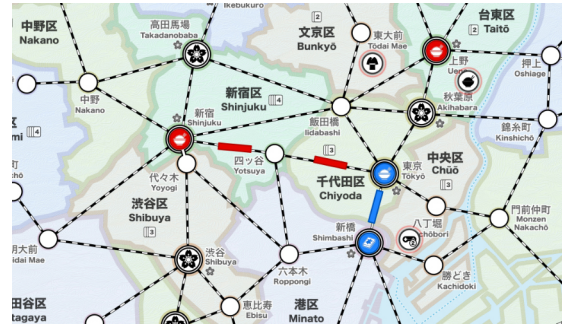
中野区
Nakano

Ikebukuro

高田馬場
Takadanobaba

文京区
Bunkyō

東大前
Tōdai Mae

台東区
Taitō

上野
Ueno

押上
Oshiage

秋葉原
Akihabara

中野
Nakano

新宿区
Shinjuku

新宿
Shinjuku

飯田橋
Iidabashi

錦糸町
Kinshichō

四ッ谷
Yotsuya

東京
Tōkyō

中央区
Chūō

代々木
Yoyogi

千代田区
Chiyoda

渋谷区
Shibuya

新橋
Shimbashi

八丁堀
Hatchōbori

門前仲町
Monzen Nakachō

大前
idai Mae

渋谷
Shibuya

六本木
Roppongi

勝どき
Kachidoki

田谷区
tagaya

恵比寿
Ebisu

港区
Minato